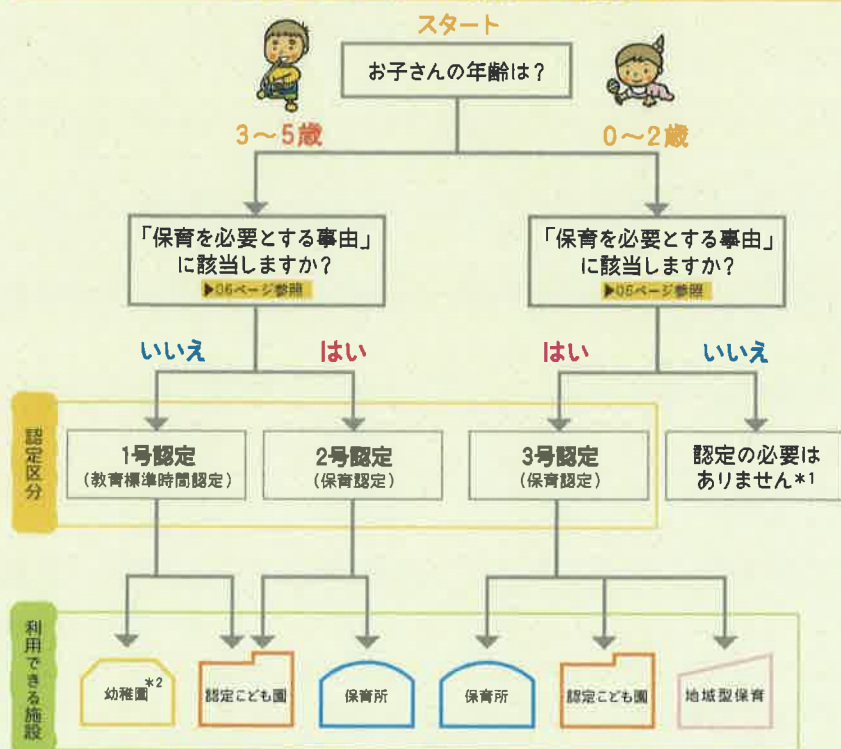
スタート

お子さんの年齢は？

3～5歳

0～2歳

「保育を必要とする事由」に該当しますか？
▶06ページ参照

「保育を必要とする事由」に該当しますか？
▶06ページ参照

いいえ

はい

はい

いいえ

認定区分

1号認定
（教育標準時間認定）

2号認定
（保育認定）

3号認定
（保育認定）

認定の必要はありません＊1

利用できる施設

幼稚園＊2

認定こども園

保育所

保育所

認定こども園

地域型保育